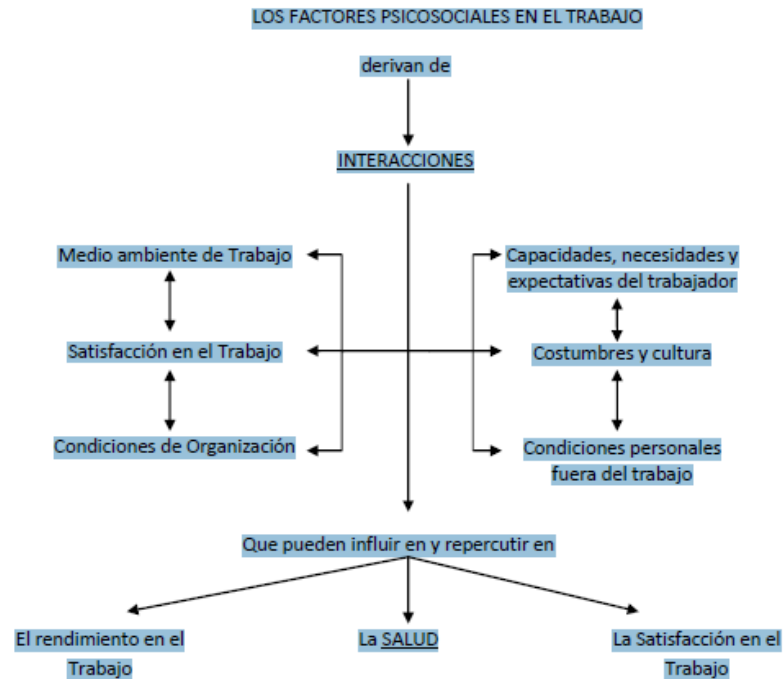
LOS FACTORES PSICOSOCIALES EN EL TRABAJO

derivan de

INTERACCIONES

Medio ambiente de Trabajo

Satisfacción en el Trabajo

Condiciones de Organización

Capacidades, necesidades y expectativas del trabajador

Costumbres y cultura

Condiciones personales fuera del trabajo

Que pueden influir en y repercutir en

El rendimiento en el Trabajo

La SALUD

La Satisfacción en el Trabajo